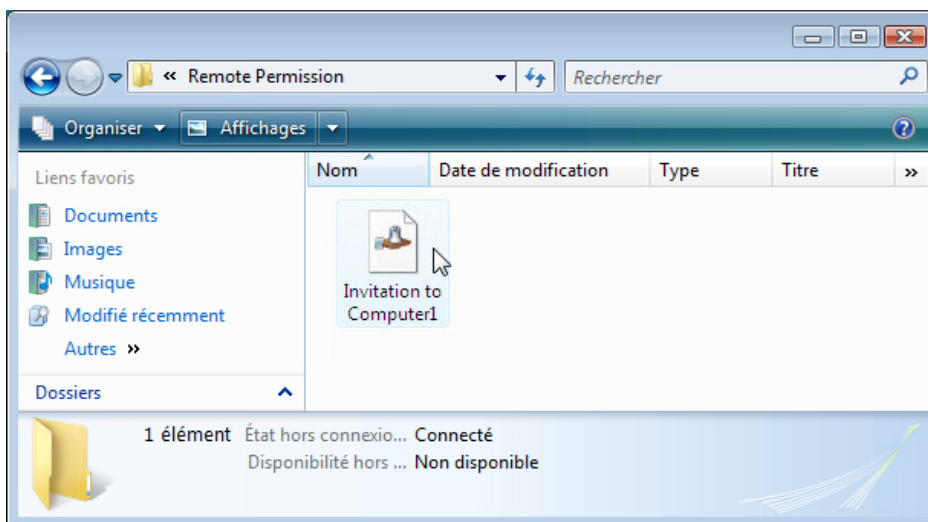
« Remote Permission

Rechercher

Organiser ▾ Affichages ▾

Liens favoris

Documents

Images

Musique

Modifié récemment

Autres »

Dossiers

| Nom | Date de modification | Type | Titre | » |
|---|---|---|---|---|

Invitation to Computer1

1 élément État hors connexio... Connecté

Disponibilité hors ... Non disponible